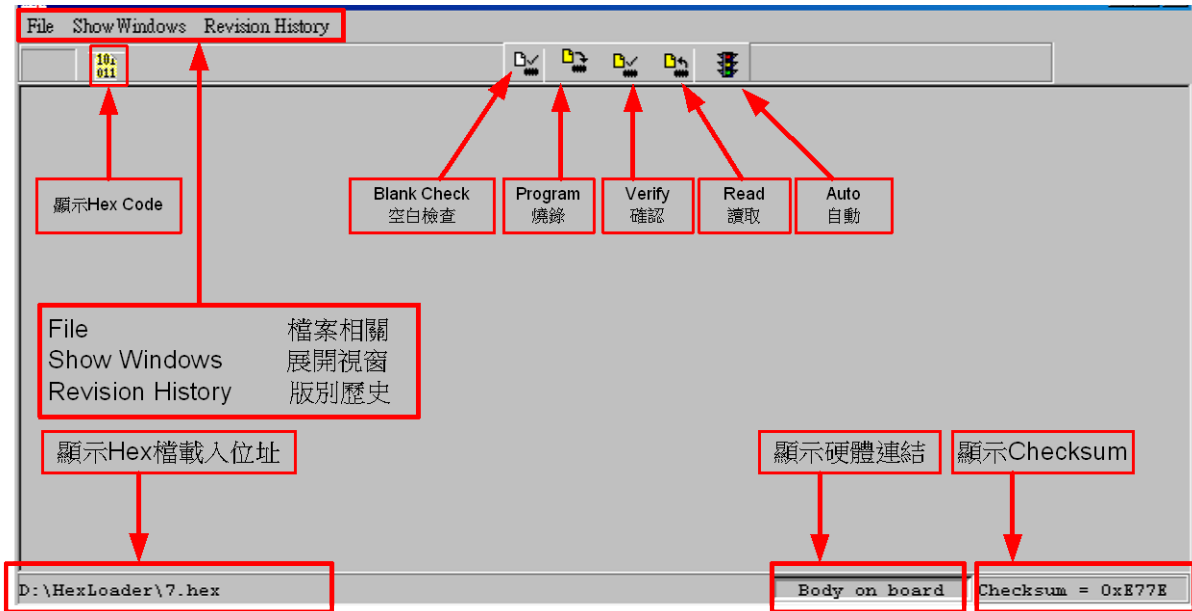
File Show Windows Revision History

101
011

顯示Hex Code

Blank Check
空白檢查

Program
燒錄

Verify
確認

Read
讀取

Auto
自動

File 檔案相關
Show Windows 展開視窗
Revision History 版別歷史

顯示Hex檔載入位址

顯示硬體連結

顯示Checksum

D:\HexLoader\7.hex

Body on board

Checksum = 0xE77E